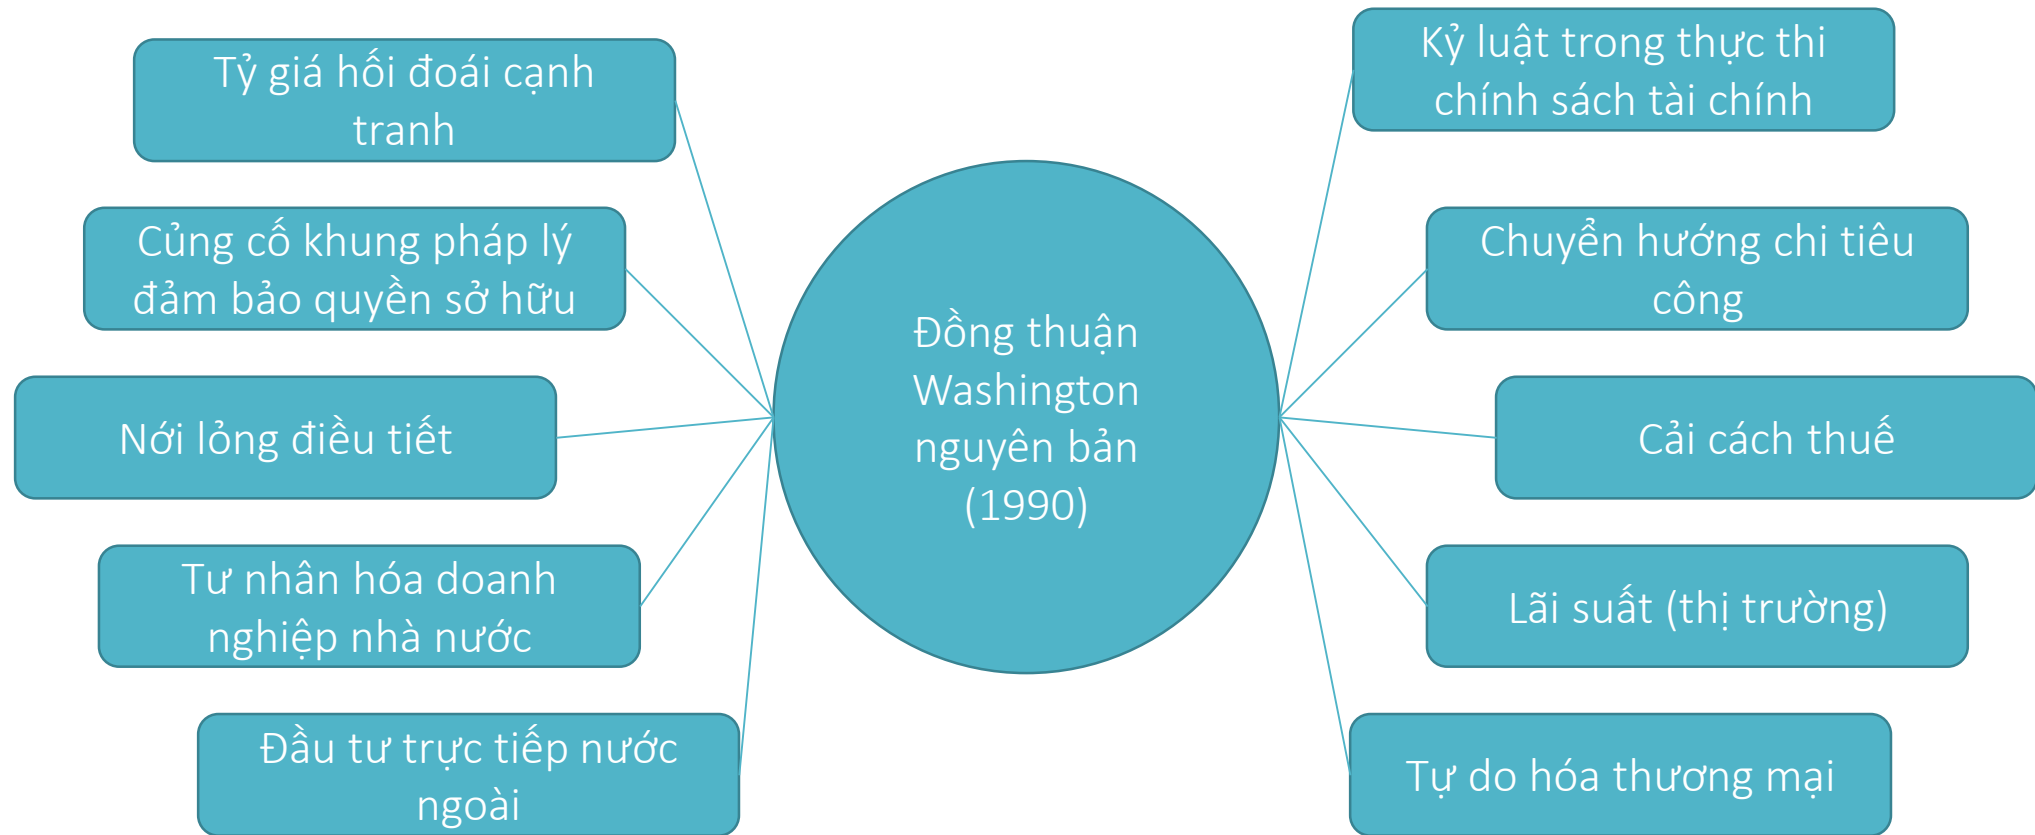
Tỷ giá hối đoái cạnh tranh

Củng cố khung pháp lý đảm bảo quyền sở hữu

Nới lỏng điều tiết

Tư nhân hóa doanh nghiệp nhà nước

Đầu tư trực tiếp nước ngoài

Đồng thuận Washington nguyên bản (1990)

Kỷ luật trong thực thi chính sách tài chính

Chuyển hướng chi tiêu công

Cải cách thuế

Lãi suất (thị trường)

Tự do hóa thương mại